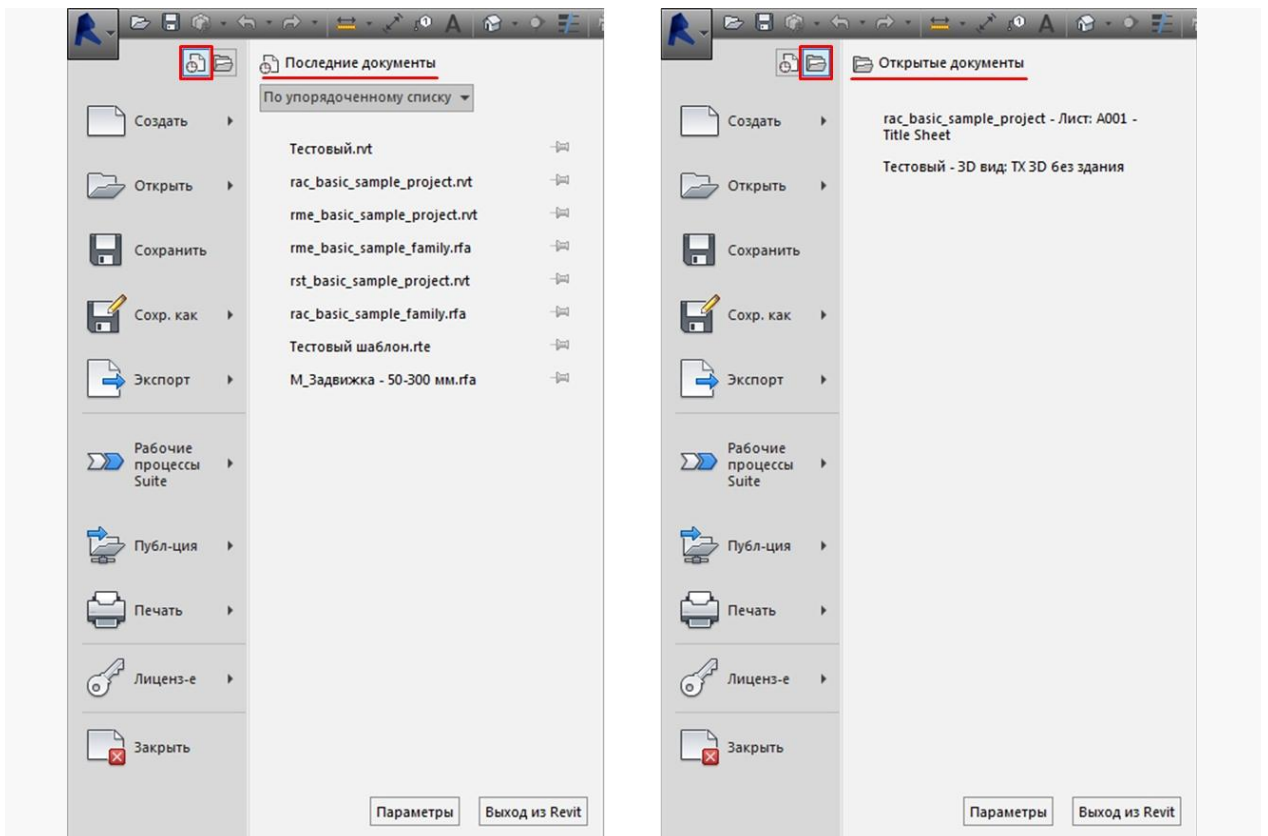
Последние документы

По упорядоченному списку

Создать

Открыть

Сохранить

Сохр. как

Экспорт

Рабочие процессы Suite

Публ-ция

Печать

Лиценз-е

Закрыть

Тестовый.rvt

rac_basic_sample_project.rvt

rme_basic_sample_project.rvt

rme_basic_sample_family.rfa

rst_basic_sample_project.rvt

rac_basic_sample_family.rfa

Тестовый шаблон.rte

M_Задвижка - 50-300 мм.rfa

Параметры

Выход из Revit

Открытые документы

Создать

Открыть

Сохранить

Сохр. как

Экспорт

Рабочие процессы Suite

Публ-ция

Печать

Лиценз-е

Закрыть

rac_basic_sample_project - Лист: A001 - Title Sheet

Тестовый - 3D вид: ТХ 3D без здания

Параметры

Выход из Revit